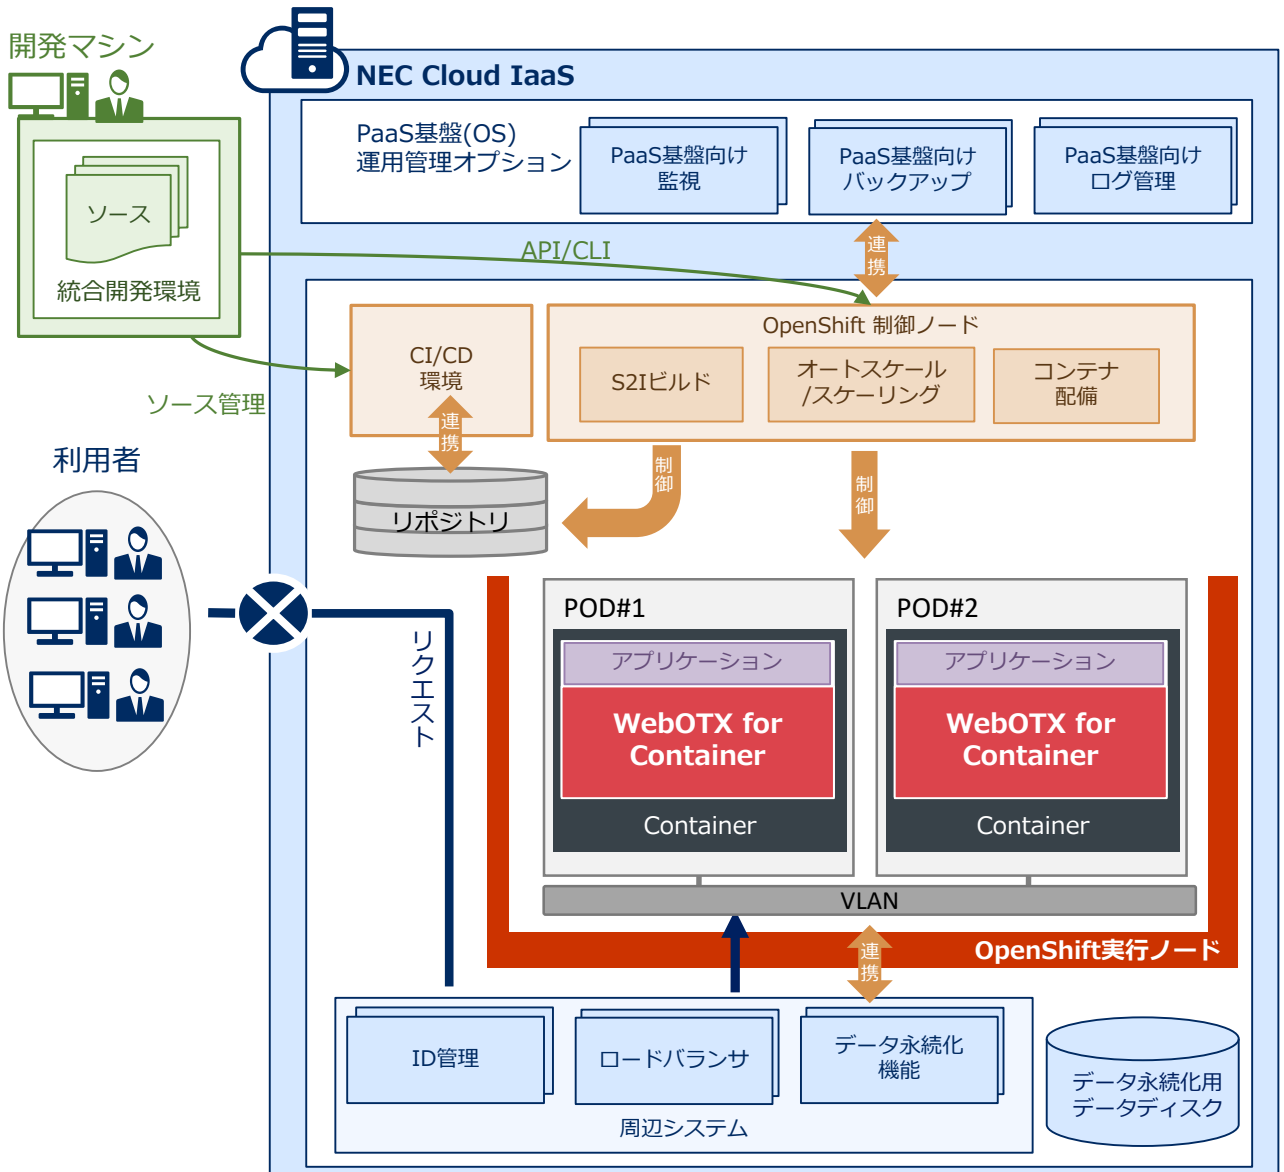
開発マシン

ソース

統合開発環境

API/CLI

ソース管理

利用者

NEC Cloud IaaS

PaaS基盤(OS)
運用管理オプション

PaaS基盤向け
監視

PaaS基盤向け
バックアップ

PaaS基盤向け
ログ管理

連
携

CI/CD
環境

連
携

リポジトリ

OpenShift 制御ノード

S2Iビルド

オートスケール
/スケーリング

コンテナ
配備

制
御

制
御

リクエスト

POD#1

アプリケーション

WebOTX for Container

Container

POD#2

アプリケーション

WebOTX for Container

Container

VLAN

連
携

OpenShift実行ノード

ID管理

ロードバランサ

データ永続化
機能

周辺システム

データ永続化用
データディスク